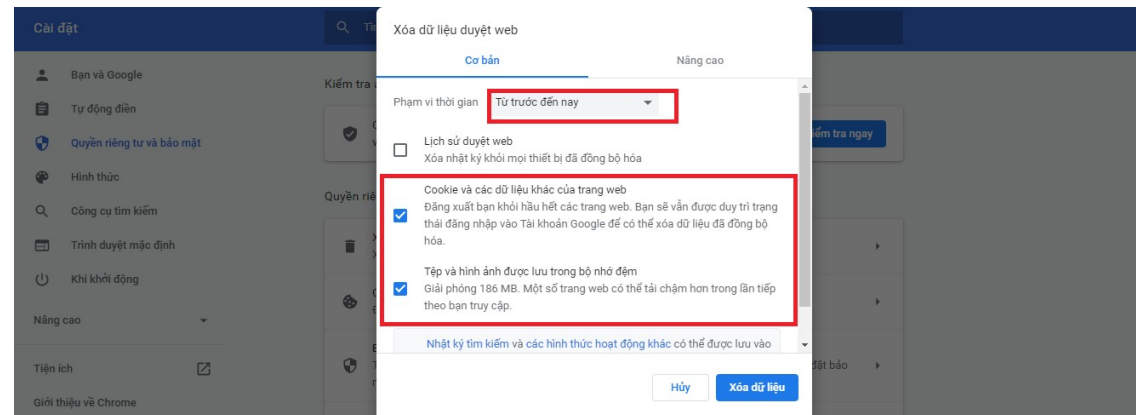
Cài đặt

Bạn và Google
Tự động điền
Quyền riêng tư và bảo mật
Hình thức
Công cụ tìm kiếm
Trình duyệt mặc định
Khi khởi động
Nâng cao
Tiện ích
Giới thiệu về Chrome

Kiểm tra
Quyền riê
iểm tra ngay
đặt bảo

Xóa dữ liệu duyệt web

Cơ bản
Nâng cao

Phạm vi thời gian
Từ trước đến nay

Lịch sử duyệt web
Xóa nhật ký khỏi mọi thiết bị đã đồng bộ hóa

Cookie và các dữ liệu khác của trang web
Đăng xuất bạn khỏi hầu hết các trang web. Bạn sẽ vẫn được duy trì trạng thái đăng nhập vào Tài khoản Google để có thể xóa dữ liệu đã đồng bộ hóa.

Tệp và hình ảnh được lưu trong bộ nhớ đệm
Giải phóng 186 MB. Một số trang web có thể tải chậm hơn trong lần tiếp theo bạn truy cập.

Nhật ký tìm kiếm và các hình thức hoạt động khác có thể được lưu vào

Hủy
Xóa dữ liệu